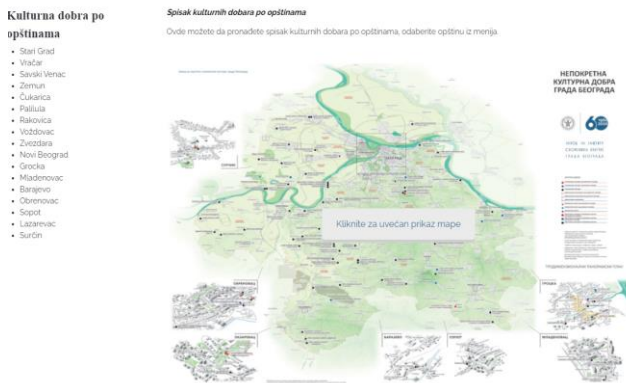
Kulturna dobra po opštinama

- Stari Grad
- Vračar
- Savski Venac
- Zemun
- Čukarica
- Palilula
- Rakovica
- Voždovac
- Zvezdara
- Novi Beograd
- Grocka
- Mladenovac
- Barajevo
- Obrenovac
- Sopot
- Lazarevac
- Surčin

Spisak kulturnih dobara po opštinama

Ovde možete da pronađete spisak kulturnih dobara po opštinama, odaberite opštinu iz menija.

НЕПОКРЕТНА КУЛТУРНА ДОБРА ГРАДА БЕОГРАДА

60

Kliknite za uvećan prikaz mape

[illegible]